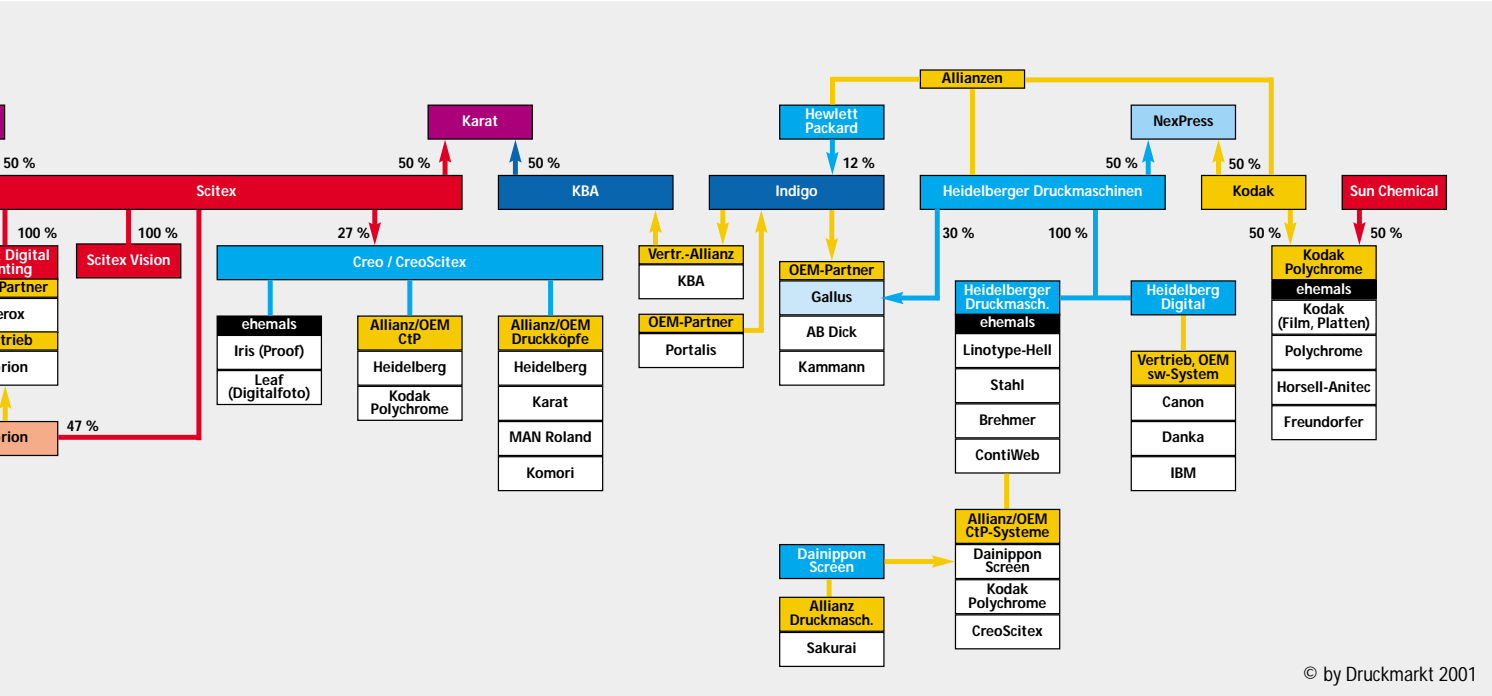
Allianzen

Karat

Hewlett Packard

NexPress

50 %

50 %

50 %

12 %

50 %

50 %

Scitex

KBA

Indigo

Heidelberger Druckmaschinen

Kodak

Sun Chemical

100 %

100 %

27 %

30 %

100 %

50 %

50 %

Digital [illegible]nting

Scitex Vision

Creo / CreoScitex

Vertr.-Allianz

KBA

OEM-Partner

Gallus

AB Dick

Kammann

Heidelberger Druckmasch.

ehemals

Linotype-Hell

Stahl

Brehmer

ContiWeb

Heidelberg Digital

Kodak Polychrome

ehemals

Kodak (Film, Platten)

Polychrome

Horsell-Anitec

Freundorfer

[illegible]Partner

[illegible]erox

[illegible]trieb

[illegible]rion

ehemals

Iris (Proof)

Leaf (Digitalfoto)

Allianz/OEM CtP

Heidelberg

Kodak Polychrome

Allianz/OEM Druckköpfe

Heidelberg

Karat

MAN Roland

Komori

OEM-Partner

Portalis

Vertrieb, OEM sw-System

Canon

Danka

IBM

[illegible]rion

47 %

Dainippon Screen

Allianz Druckmasch.

Sakurai

Allianz/OEM CtP-Systeme

Dainippon Screen

Kodak Polychrome

CreoScitex

© by Druckmarkt 2001